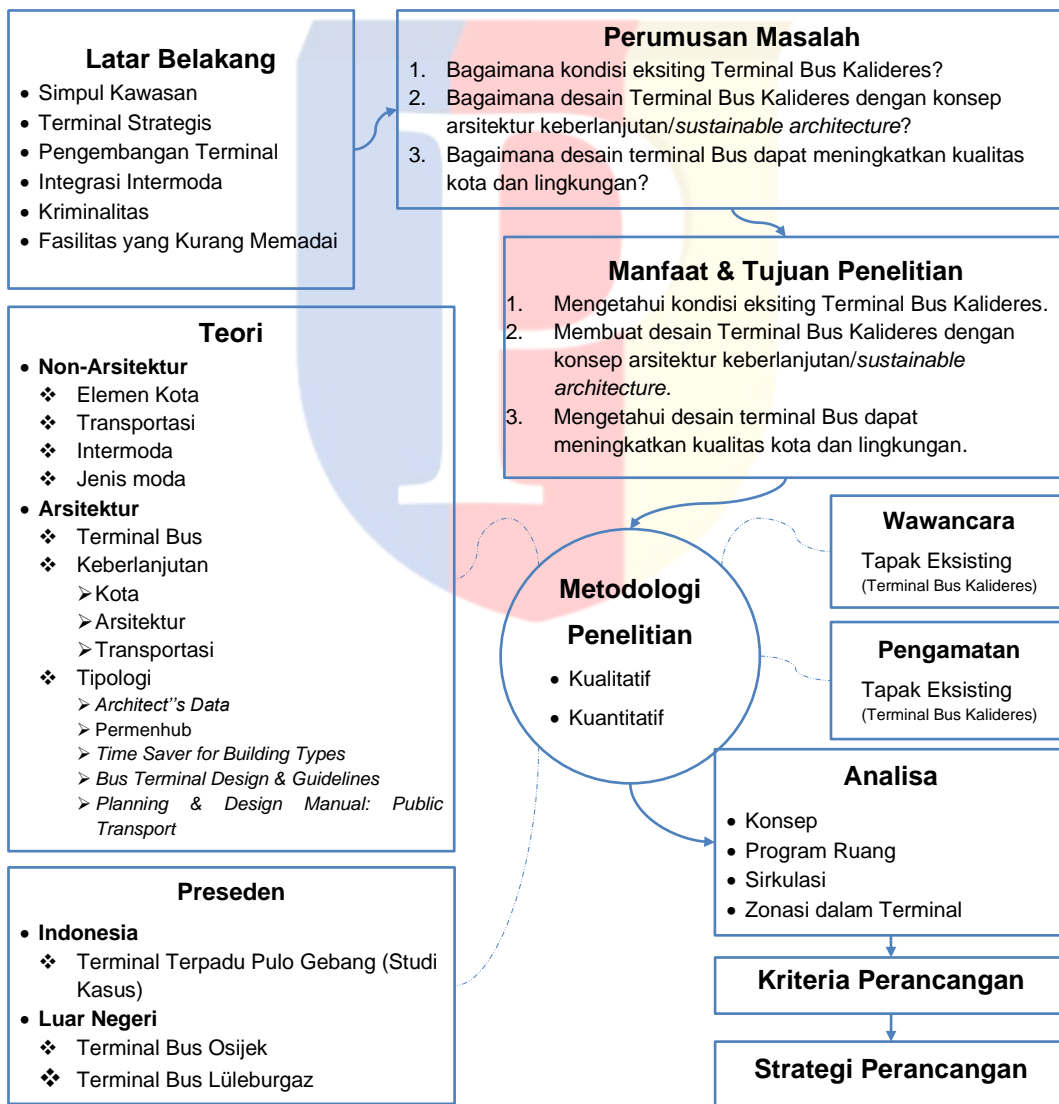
Latar Belakang
- Simpul Kawasan
- Terminal Strategis
- Pengembangan Terminal
- Integrasi Intermoda
- Kriminalitas
- Fasilitas yang Kurang Memadai

Perumusan Masalah
1. Bagaimana kondisi eksiting Terminal Bus Kalideres?
2. Bagaimana desain Terminal Bus Kalideres dengan konsep arsitektur keberlanjutan/*sustainable architecture*?
3. Bagaimana desain terminal Bus dapat meningkatkan kualitas kota dan lingkungan?

Manfaat & Tujuan Penelitian
1. Mengetahui kondisi eksiting Terminal Bus Kalideres.
2. Membuat desain Terminal Bus Kalideres dengan konsep arsitektur keberlanjutan/*sustainable architecture.*
3. Mengetahui desain terminal Bus dapat meningkatkan kualitas kota dan lingkungan.

Teori
- Non-Arsitektur
  - Elemen Kota
  - Transportasi
  - Intermoda
  - Jenis moda
- Arsitektur
  - Terminal Bus
  - Keberlanjutan
    - Kota
    - Arsitektur
    - Transportasi
  - Tipologi
    - *Architect''s Data*
    - Permenhub
    - *Time Saver for Building Types*
    - *Bus Terminal Design & Guidelines*
    - *Planning & Design Manual: Public Transport*

Metodologi Penelitian
- Kualitatif
- Kuantitatif

Wawancara
Tapak Eksisting
(Terminal Bus Kalideres)

Pengamatan
Tapak Eksisting
(Terminal Bus Kalideres)

Preseden
- Indonesia
  - Terminal Terpadu Pulo Gebang (Studi Kasus)
- Luar Negeri
  - Terminal Bus Osijek
  - Terminal Bus Lüleburgaz

Analisa
- Konsep
- Program Ruang
- Sirkulasi
- Zonasi dalam Terminal

Kriteria Perancangan

Strategi Perancangan